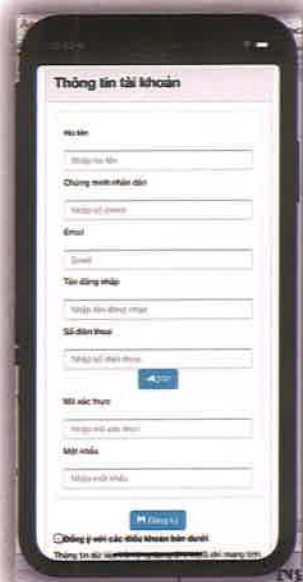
Thông tin tài khoản

Họ tên

Nhập họ tên

Chứng minh nhân dân

Nhập số CMND

Email

Email

Tên đăng nhập

Nhập tên đăng nhập

Số điện thoại

Nhập số điện thoại

Gửi

Mã xác thực

Nhập mã xác thực

Mật khẩu

Nhập mật khẩu

Đăng ký

Đồng ý với các điều khoản bên dưới

Thông tin đư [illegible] ới mạng tìm